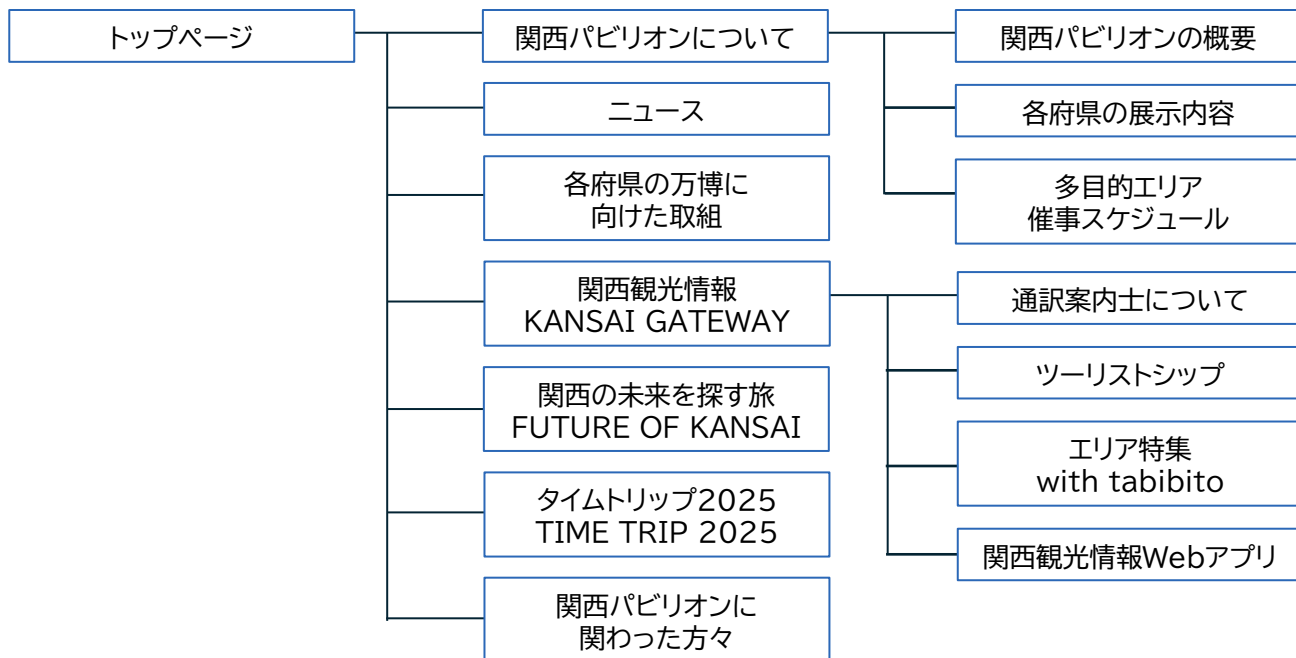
トップページ

関西パビリオンについて

関西パビリオンの概要

各府県の展示内容

多目的エリア
催事スケジュール

ニュース

各府県の万博に
向けた取組

関西観光情報
KANSAI GATEWAY

通訳案内士について

ツーリストシップ

エリア特集
with tabibito

関西観光情報Webアプリ

関西の未来を探す旅
FUTURE OF KANSAI

タイムトリップ2025
TIME TRIP 2025

関西パビリオンに
関わった方々